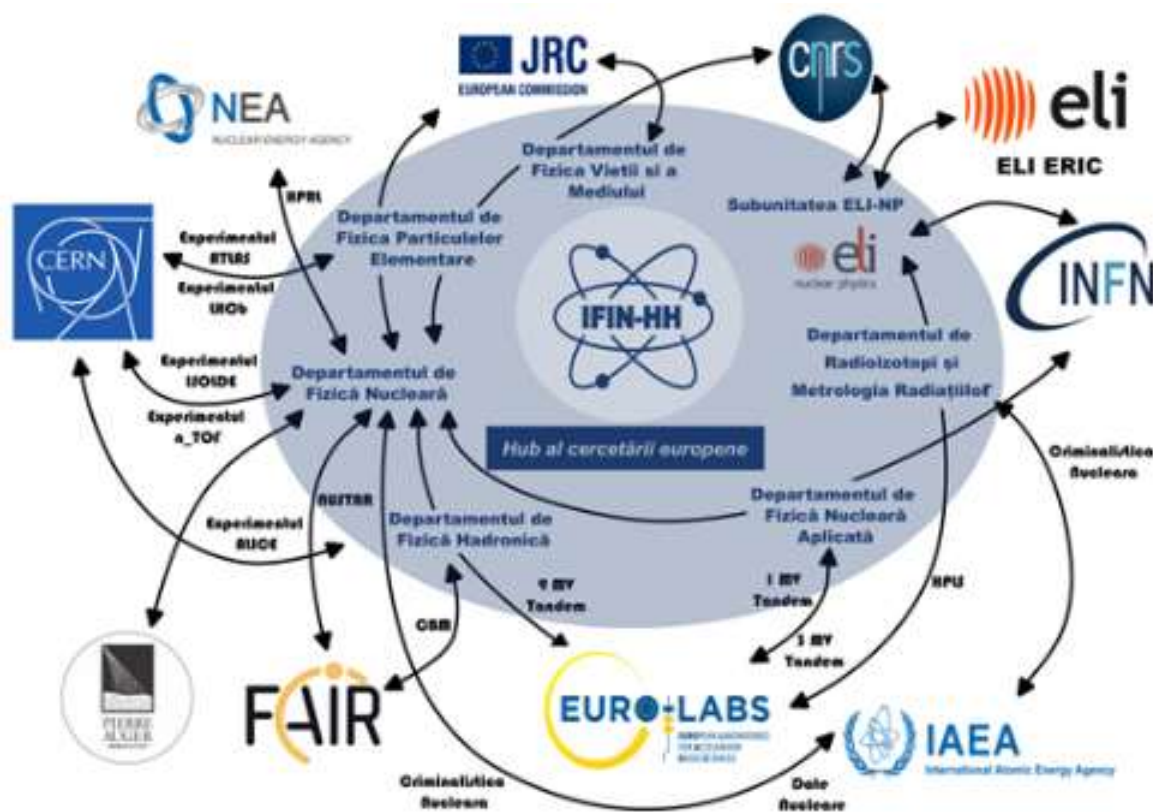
JRC
EUROPEAN COMMISSION

cnrs

NEA
NUCLEAR ENERGY AGENCY

eli
ELI ERIC

CERN

INFN

Departamentul de Fizica Vietii si a Mediului

Subunitatea ELI-NP

eli
nuclear physics

NPRL

Departamentul de Fizica Particulelor Elementare

Experimentul ATLAS

Experimentul LHCb

IFIN-HH

Departamentul de Radioizotopi și Metrologia Radiațiilor

Experimentul ISOLDE

Departamentul de Fizică Nucleară

Experimentul n_TOF

Hub al cercetării europene

Criminalistica Nucleara

NUSTAR

Experimentul ALICE

Departamentul de Fizică Hadronică

Departamentul de Fizică Nucleară Aplicată

9 MV Tandem

1 MV Tandem

3 MV Tandem

RPIS

CBM

PIERRE AUGER

FAIR

EURO-LABS

IAEA
International Atomic Energy Agency

Criminalistica Nucleara

Date Nucleare